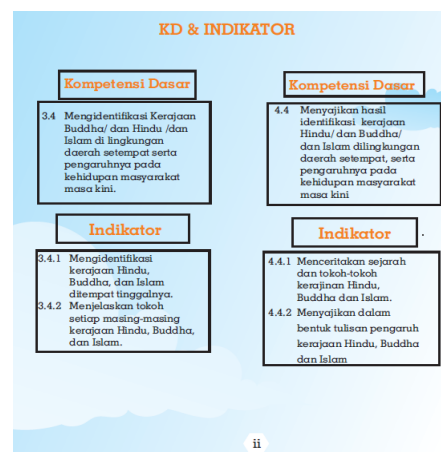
KD & INDIKATOR

Kompetensi Dasar

3.4 Mengidentifikasi Kerajaan Buddha/ dan Hindu /dan Islam di lingkungan daerah setempat serta pengaruhnya pada kehidupan masyarakat masa kini.

Kompetensi Dasar

4.4 Menyajikan hasil identifikasi kerajaan Hindu/ dan Buddha/ dan Islam dilingkungan daerah setempat, serta pengaruhnya pada kehidupan masyarakat masa kini

Indikator

3.4.1 Mengidentifikasi kerajaan Hindu, Buddha, dan Islam ditempat tinggalnya.
3.4.2 Menjelaskan tokoh setiap masing-masing kerajaan Hindu, Buddha, dan Islam.

Indikator

4.4.1 Menceritakan sejarah dan tokoh-tokoh kerajinan Hindu, Buddha dan Islam.
4.4.2 Menyajikan dalam bentuk tulisan pengaruh kerajaan Hindu, Buddha dan Islam

ii